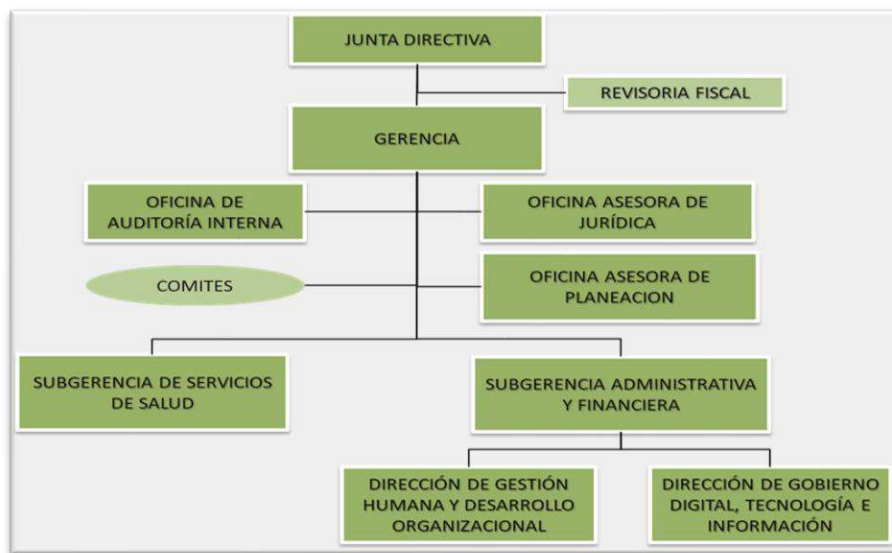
JUNTA DIRECTIVA

REVISORIA FISCAL

GERENCIA

OFICINA DE AUDITORÍA INTERNA

OFICINA ASESORA DE JURÍDICA

COMITES

OFICINA ASESORA DE PLANEACION

SUBGERENCIA DE SERVICIOS DE SALUD

SUBGERENCIA ADMINISTRATIVA Y FINANCIERA

DIRECCIÓN DE GESTIÓN HUMANA Y DESARROLLO ORGANIZACIONAL

DIRECCIÓN DE GOBIERNO DIGITAL, TECNOLOGÍA E INFORMACIÓN